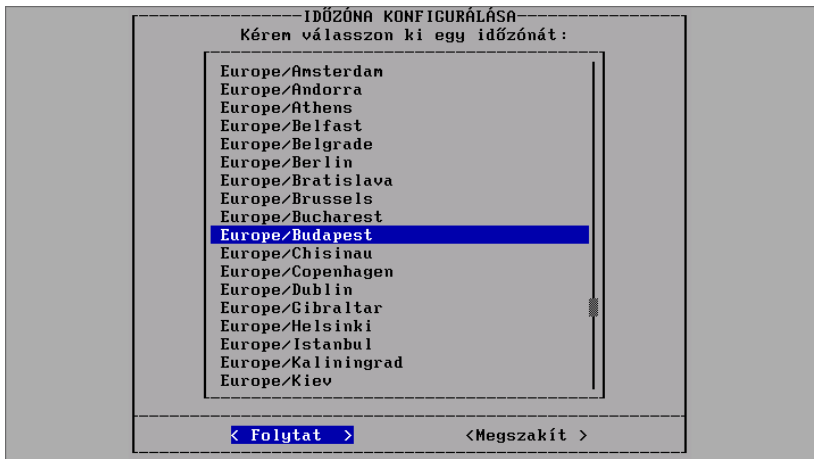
IDŐZÓNA KONFIGURÁLÁSA
Kérem válasszon ki egy időzónát:

Europe/Amsterdam
Europe/Andorra
Europe/Athens
Europe/Belfast
Europe/Belgrade
Europe/Berlin
Europe/Bratislava
Europe/Brussels
Europe/Bucharest
Europe/Budapest
Europe/Chisinau
Europe/Copenhagen
Europe/Dublin
Europe/Gibraltar
Europe/Helsinki
Europe/Istanbul
Europe/Kaliningrad
Europe/Kiev

< Folytat >
<Megszakít >